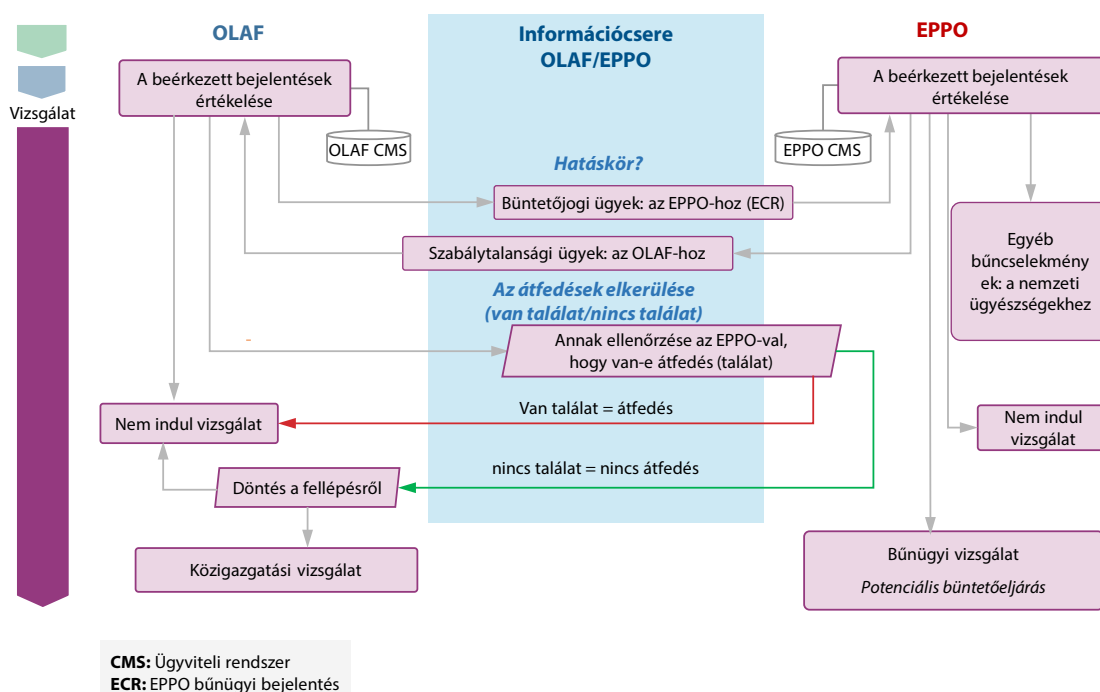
Vizsgálat

OLAF

Információcsere OLAF/EPPO

EPPO

A beérkezett bejelentések értékelése

OLAF CMS

A beérkezett bejelentések értékelése

EPPO CMS

Hatáskör?

Büntetőjogi ügyek: az EPPO-hoz (ECR)

Szabálytalansági ügyek: az OLAF-hoz

Egyéb bűncselekmények: a nemzeti ügyészségekhez

Az átfedések elkerülése (van találat/nincs találat)

Annak ellenőrzése az EPPO-val, hogy van-e átfedés (találat)

Nem indul vizsgálat

Van találat = átfedés

Nem indul vizsgálat

nincs találat = nincs átfedés

Döntés a fellépésről

Közigazgatási vizsgálat

Bűnügyi vizsgálat

Potenciális büntetőeljárás

CMS: Ügyviteli rendszer
ECR: EPPO bűnügyi bejelentés